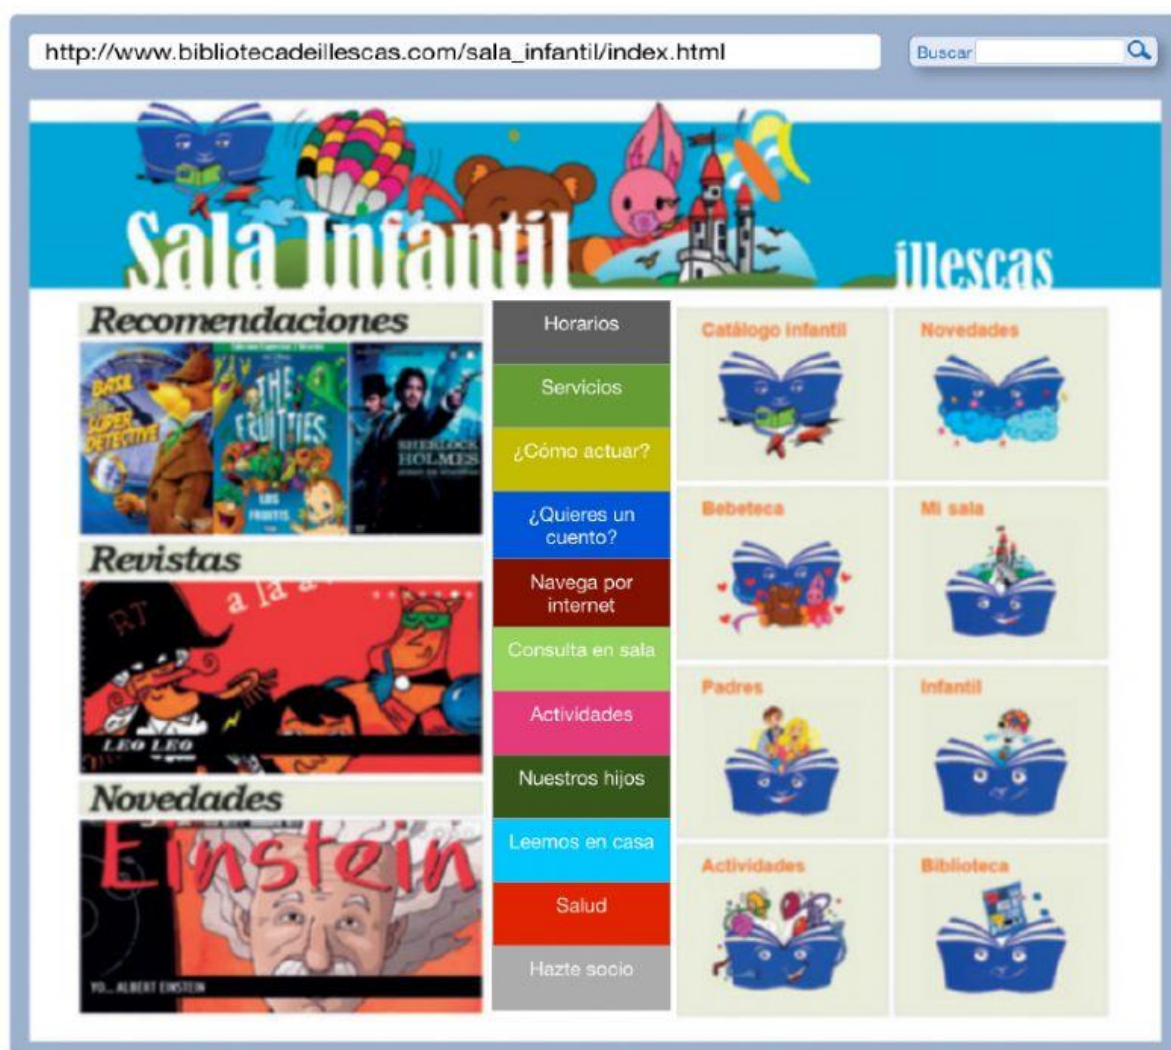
http://www.bibliotecadeillescas.com/sala_infantil/index.html

Buscar

Sala Infantil

illescas

Recomendaciones

BASIL SUPER DETECTIVE

THE FRUITTIES

LOS FRUITIS

SHERLOCK HOLMES

Revistas

a la a

RT

LEO LEO

Novedades

Einstein

YO... ALBERT EINSTEIN

Horarios

Servicios

¿Cómo actuar?

¿Quieres un cuento?

Navega por internet

Consulta en sala

Actividades

Nuestros hijos

Leemos en casa

Salud

Hazte socio

Catálogo infantil

Novedades

Bebeteca

Mi sala

Padres

Infantil

Actividades

Biblioteca